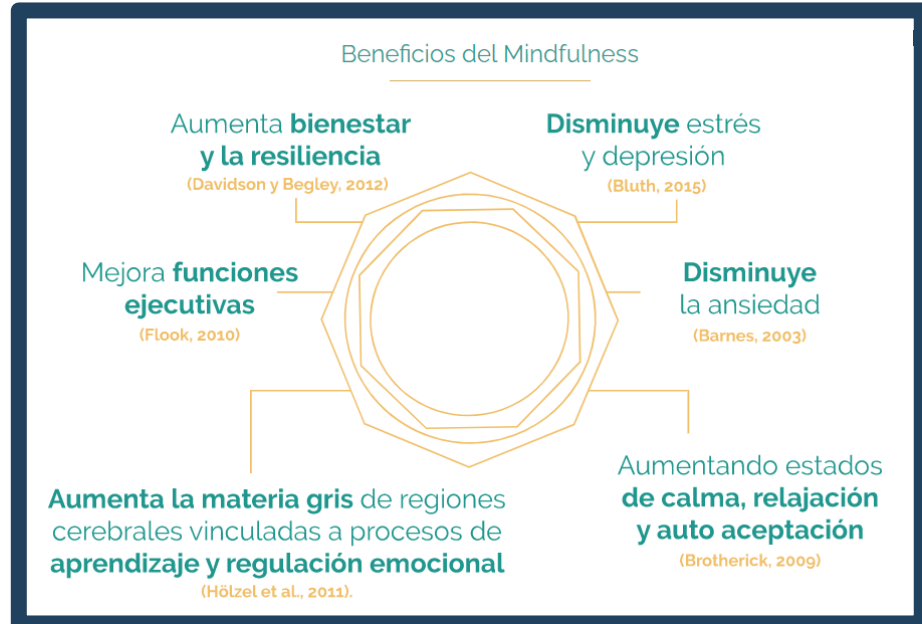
Beneficios del Mindfulness

Aumenta bienestar y la resiliencia
(Davidson y Begley, 2012)

Disminuye estrés y depresión
(Bluth, 2015)

Mejora funciones ejecutivas
(Flook, 2010)

Disminuye la ansiedad
(Barnes, 2003)

Aumenta la materia gris de regiones cerebrales vinculadas a procesos de aprendizaje y regulación emocional
(Hölzel et al., 2011).

Aumentando estados de calma, relajación y auto aceptación
(Brotherick, 2009)